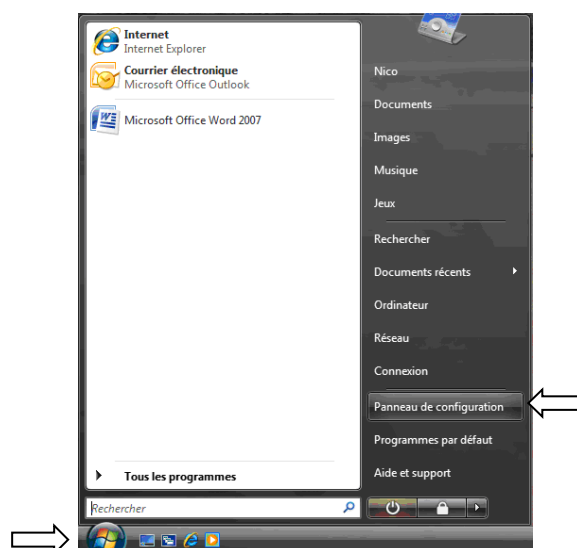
Internet
Internet Explorer

Courrier électronique
Microsoft Office Outlook

Microsoft Office Word 2007

Tous les programmes

Rechercher

Nico
Documents
Images
Musique
Jeux
Rechercher
Documents récents
Ordinateur
Réseau
Connexion
Panneau de configuration
Programmes par défaut
Aide et support